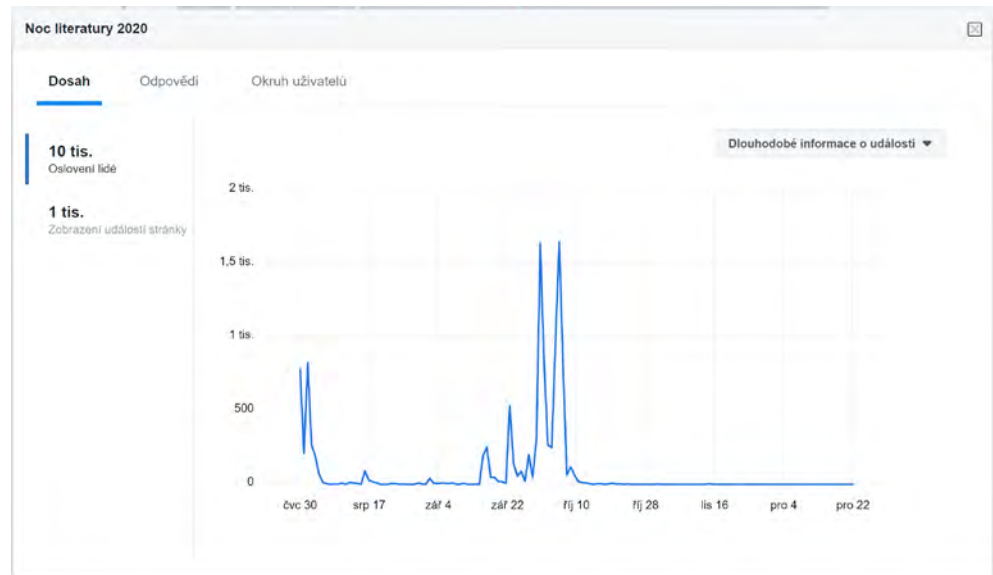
Noc literatury 2020

Dosah
Odpovědi
Okruh uživatelů

10 tis.
Oslovení lidé

1 tis.
Zobrazení události stránky

Dlouhodobé informace o události

2 tis.
1,5 tis.
1 tis.
500
0

čvc 30
srp 17
zář 4
zář 22
říj 10
říj 28
lis 16
pro 4
pro 22